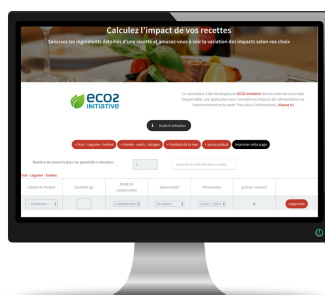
Calculez l'impact de vos recettes

Saisissez les ingrédients détaillés d'une recette et amusez-vous à voir la variation des impacts selon vos choix

eco2 INITIATIVE

Ce calculateur a été développé par ECO2 Initiative dans le cadre de son projet Etiquettable, une application pour calculer les impacts de l'alimentation sur l'environnement et la santé. Pour plus d'informations, cliquez ici

Guide d'utilisation

+ Fruit - Légume - Feuilles

+ Viande - oeufs - fromages

+ Produits de la mer

+ autres produits

Imprimer cette page

Nombre de couverts pour les quantités ci-dessous :

1

Fruit - Légume - Feuilles

| Libellé du Produit | Quantité (g) | Mode de conservation | Saisonnalité | Provenance | g CO2e / couvert |  |
|---|---|---|---|---|---|---|
| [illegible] |  | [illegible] | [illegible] | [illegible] | 0 | supprimer |